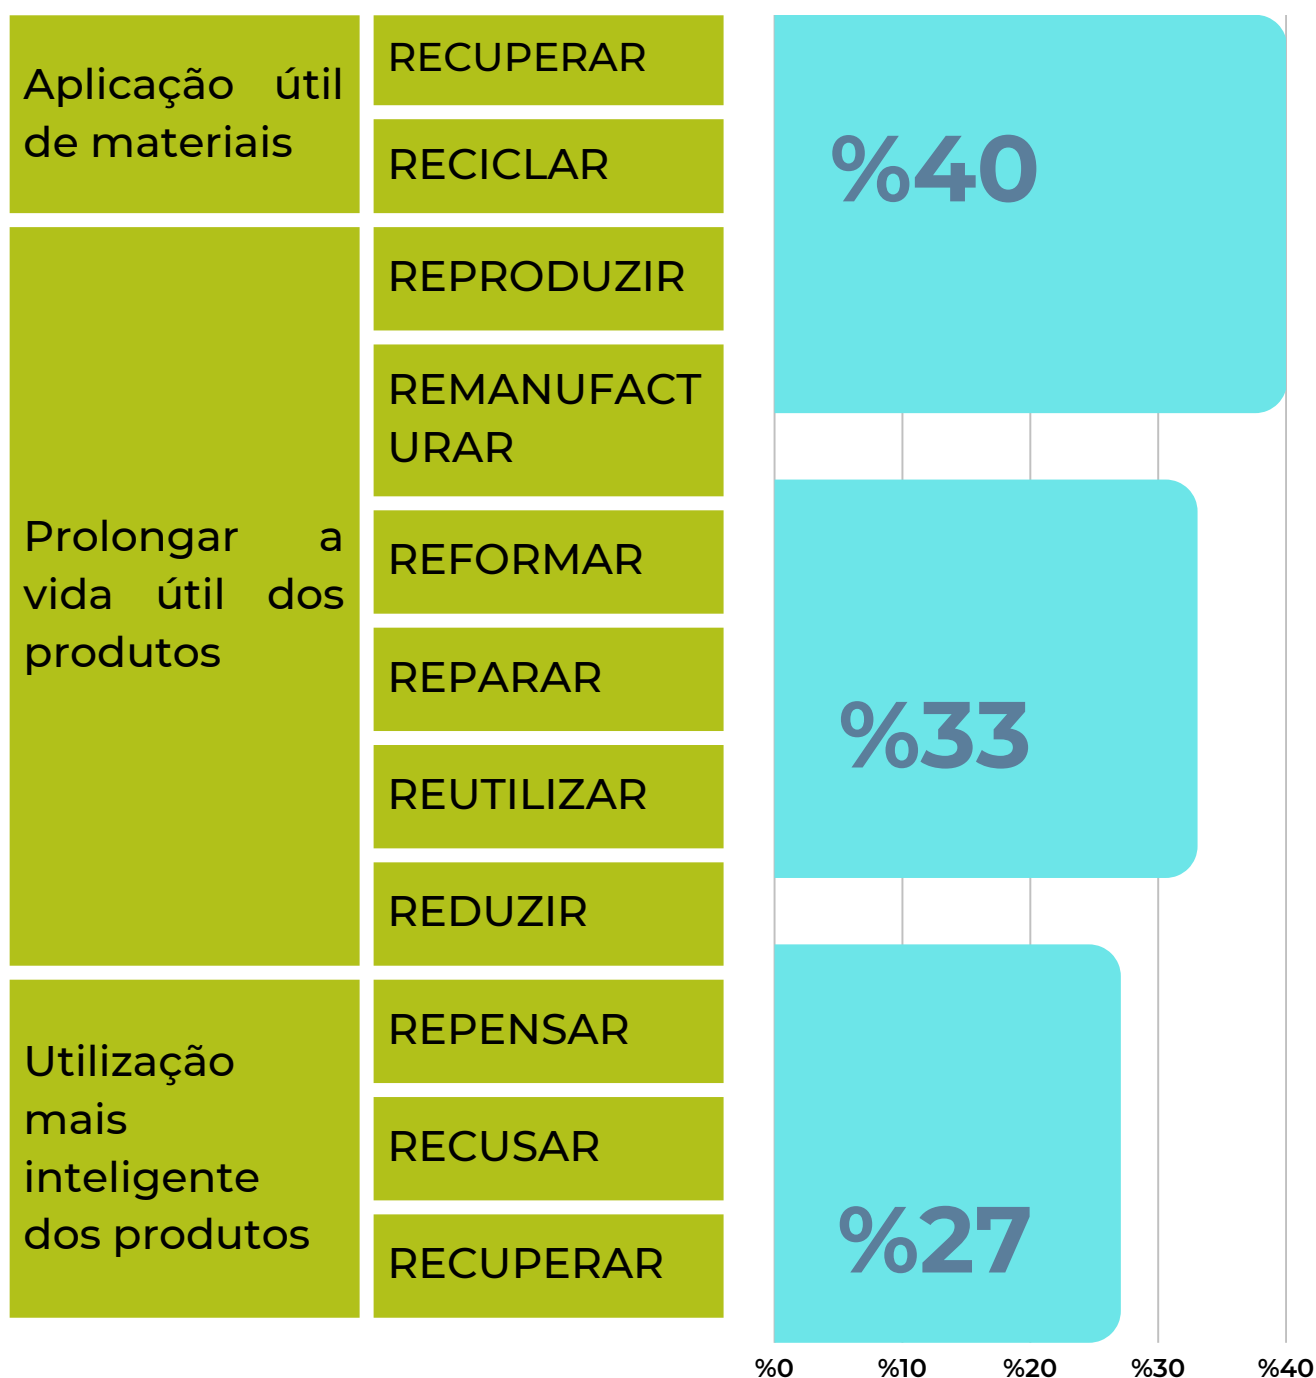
Aplicação útil de materiais

RECUPERAR

RECICLAR

%40

Prolongar a vida útil dos produtos

REPRODUZIR

REMANUFACTURAR

REFORMAR

REPARAR

REUTILIZAR

REDUZIR

%33

Utilização mais inteligente dos produtos

REPENSAR

RECUSAR

RECUPERAR

%27

%0 %10 %20 %30 %40